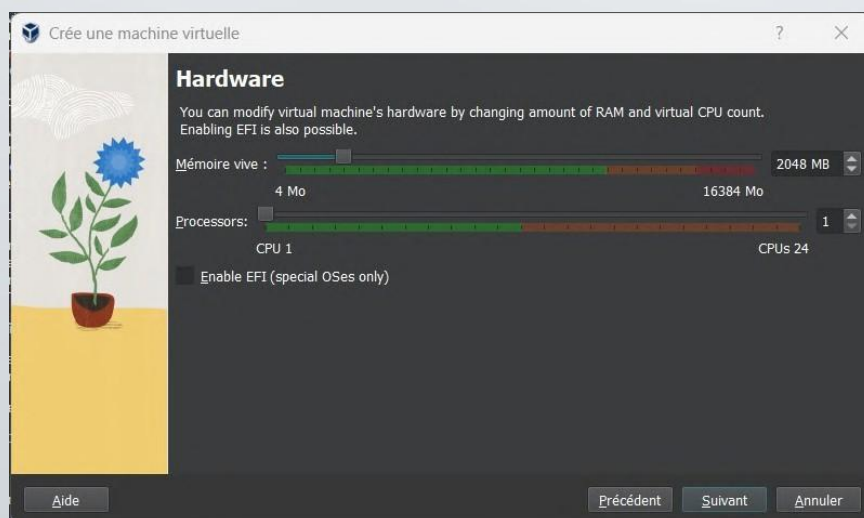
Crée une machine virtuelle

?

Hardware

You can modify virtual machine's hardware by changing amount of RAM and virtual CPU count. Enabling EFI is also possible.

Mémoire vive :

2048 MB

4 Mo

16384 Mo

Processors:

1

CPU 1

CPUs 24

Enable EFI (special OSes only)

Aide

Précédent

Suivant

Annuler